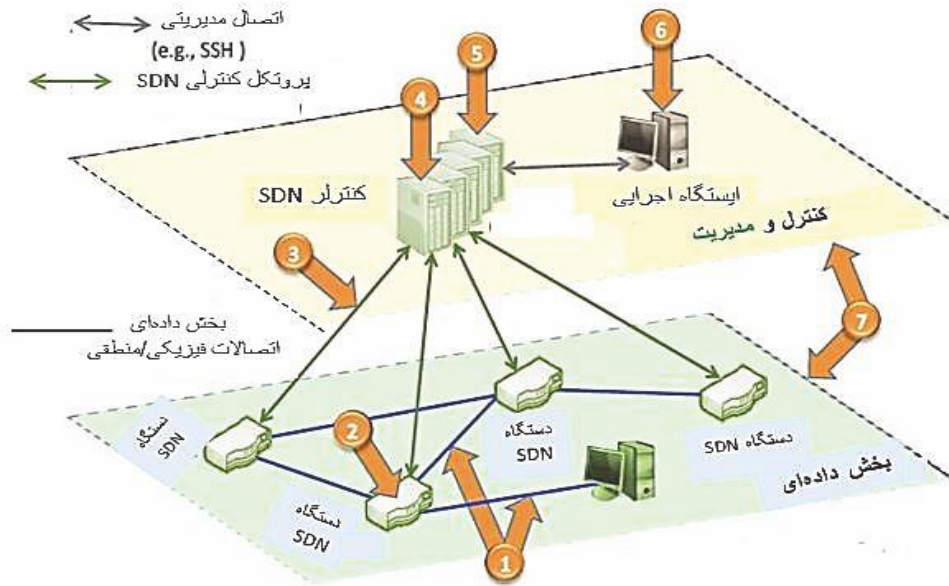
اتصال مدیریتی
(e.g., SSH )
پروتکل کنترلی SDN

6
5
4
کنترلر SDN
ایستگاه اجرایی
کنترل و مدیریت
3
بخش داده‌ای
اتصالات فیزیکی/منطقی
7
دستگاه SDN
2
دستگاه SDN
دستگاه SDN
دستگاه SDN
بخش داده‌ای
دستگاه SDN
1